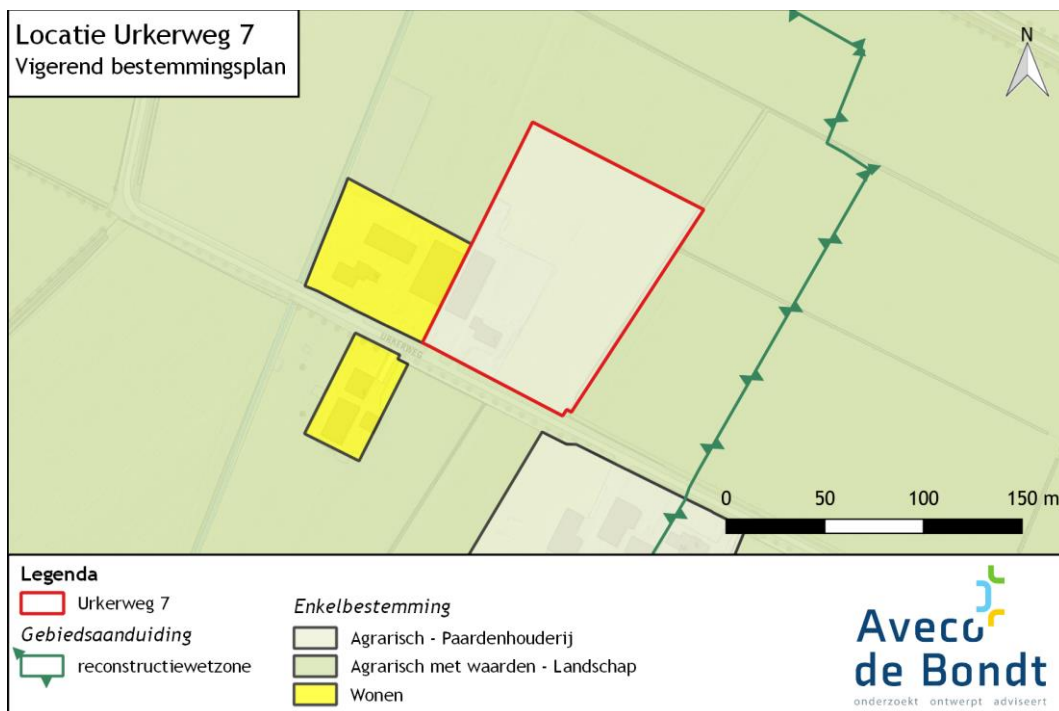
Locatie Urkerweg 7
Vigerend bestemmingsplan

N

URKERWEG

0 50 100 150 m

Legenda
Urkerweg 7
Gebiedsaanduiding
reconstructiewetzone

Enkelbestemming
Agrarisch - Paardenhouderij
Agrarisch met waarden - Landschap
Wonen

Aveco de Bondt
onderzoekt ontwerpt adviseert